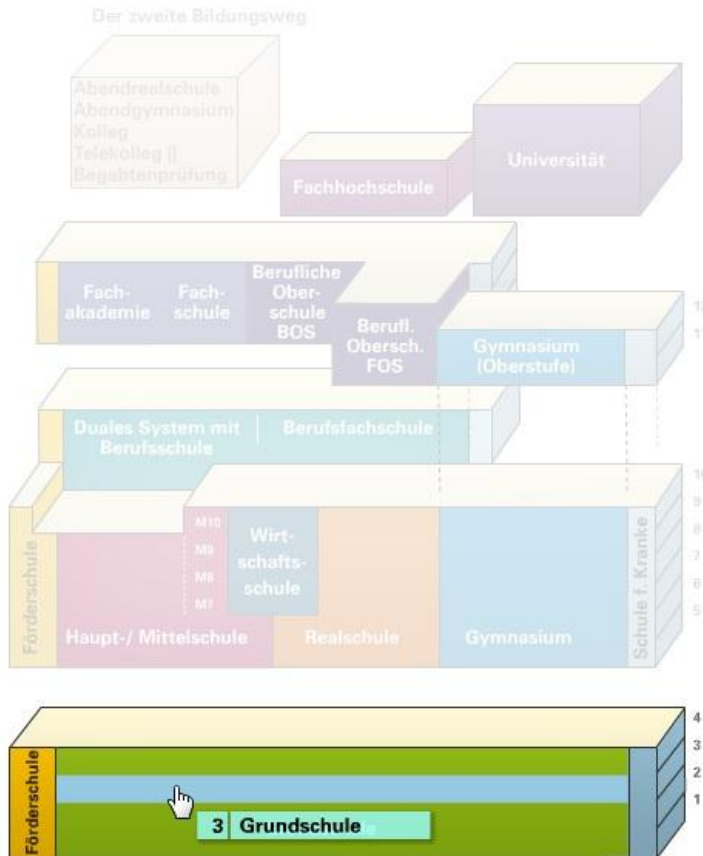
Der zweite Bildungsweg

Abendrealschule
Abendgymnasium
Kolleg
Telekolleg ||
Begabtenprüfung

Fachhochschule

Universität

Fachakademie

Fachschule

Berufliche Oberschule BOS

Berufl. Obersch. FOS

Gymnasium (Oberstufe)

12
11

Duales System mit Berufsschule

Berufsfachschule

10
9
8
7
6
5

M10
M9
M8
M7

Wirtschaftsschule

Förderschule

Haupt-/ Mittelschule

Realschule

Gymnasium

Schule f. Kranke

4
3
2
1

Förderschule

3 Grundschule